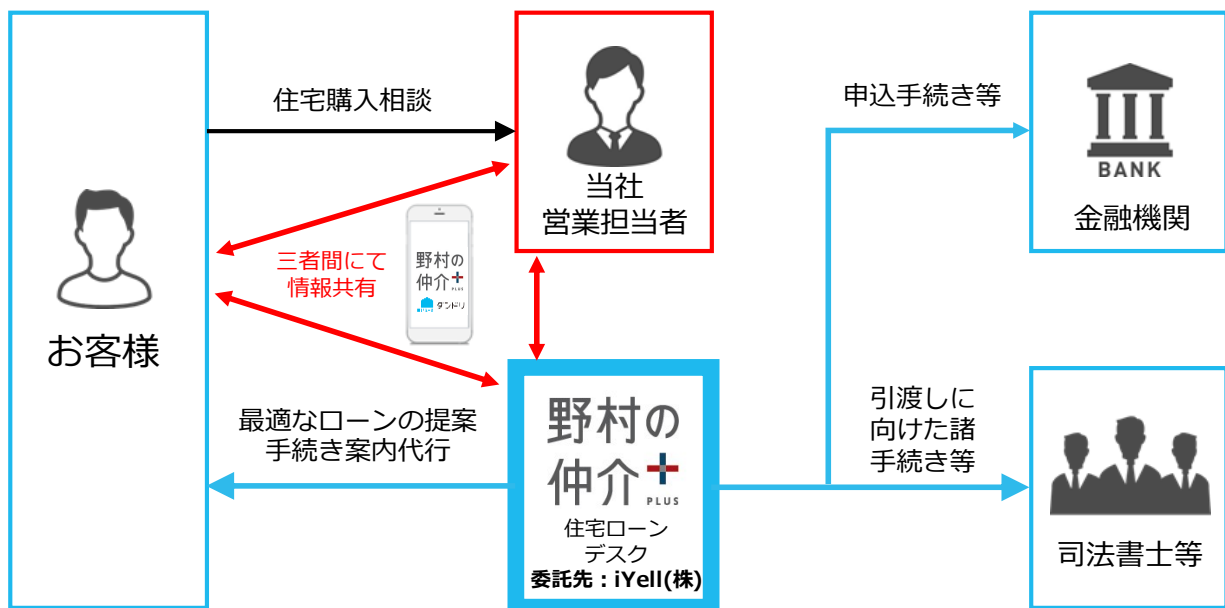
お客様

住宅購入相談

当社
営業担当者

三者間にて
情報共有

野村の
仲介+
PLUS
タンドリ

最適なローンの提案
手続き案内代行

野村の
仲介+
PLUS
住宅ローン
デスク
委託先：iYell(株)

申込手続き等

BANK
金融機関

引渡しに
向けた諸
手続き等

司法書士等